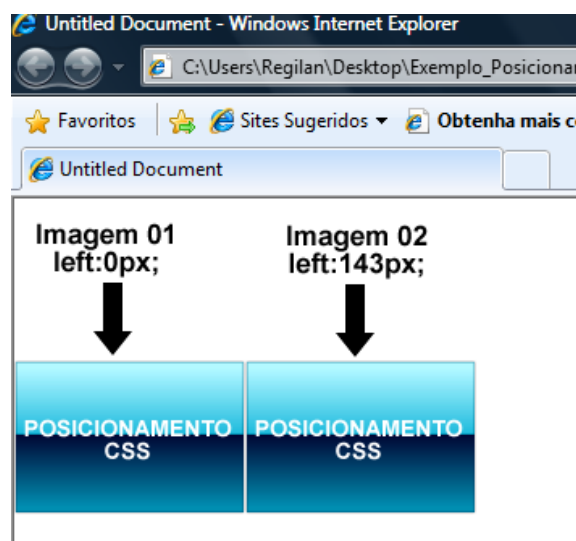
Untitled Document - Windows Internet Explorer

C:\Users\Regilan\Desktop\Exemplo_Posicionar

Favoritos

Sites Sugeridos

Obtenha mais c

Untitled Document

Imagem 01
left:0px;

Imagem 02
left:143px;

POSICIONAMENTO
CSS

POSICIONAMENTO
CSS